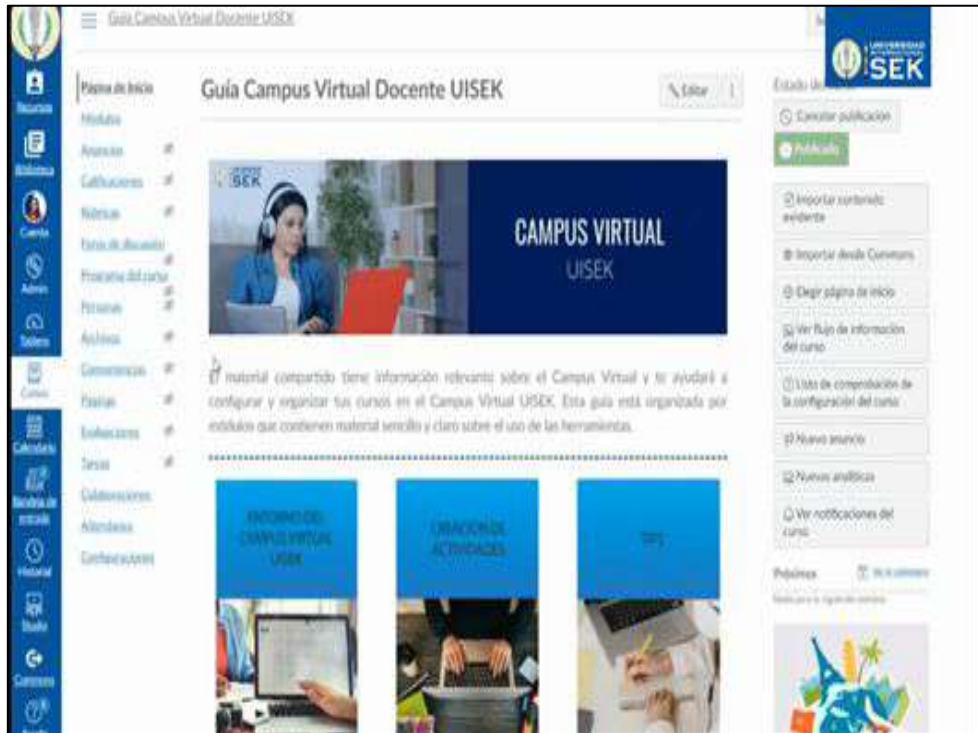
Guía Campus Virtual Docente UISEK

Recursos
Biblioteca
Cuenta
Admin
Tablero
Cursos
Calendario
Bandeja de entrada
Historial
Studio
Commons

Página de Inicio
Módulos
Anuncios
Calificaciones
Rúbricas
Foros de discusión
Programa del curso
Personas
Archivos
Competencias
Páginas
Evaluaciones
Tareas
Colaboraciones
Attendance
Configuraciones

Guía Campus Virtual Docente UISEK

Editar

SEK

CAMPUS VIRTUAL
UISEK

El material compartido tiene información relevante sobre el Campus Virtual y te ayudará a configurar y organizar tus cursos en el Campus Virtual UISEK. Esta guía está organizada por módulos que contienen material sencillo y claro sobre el uso de las herramientas.

ENTORNO DEL CAMPUS VIRTUAL UISEK

CREACIÓN DE ACTIVIDADES

TIPS

UNIVERSIDAD INTERNACIONAL SEK

Estado de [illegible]
Cancelar publicación
Publicado
Importar contenido existente
Importar desde Commons
Elegir página de inicio
Ver flujo de información del curso
Lista de comprobación de la configuración del curso
Nuevo anuncio
Nuevas analíticas
Ver notificaciones del curso

Próximos
Ver el calendario
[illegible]